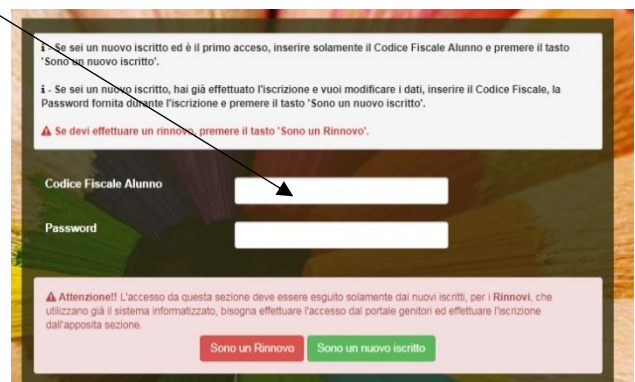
i - Se sei un nuovo iscritto ed è il primo accesso, inserire solamente il Codice Fiscale Alunno e premere il tasto 'Sono un nuovo iscritto'.

i - Se sei un nuovo iscritto, hai già effettuato l'iscrizione e vuoi modificare i dati, inserire il Codice Fiscale, la Password fornita durante l'iscrizione e premere il tasto 'Sono un nuovo iscritto'.

Se devi effettuare un rinnovo, premere il tasto 'Sono un Rinnovo'.

Codice Fiscale Alunno

Password

Attenzione!! L'accesso da questa sezione deve essere esguito solamente dai nuovi iscritti, per i Rinnovi, che utilizzano già il sistema informatizzato, bisogna effettuare l'accesso dal portale genitori ed effettuare l'iscrizione dall'apposita sezione.

Sono un Rinnovo

Sono un nuovo iscritto